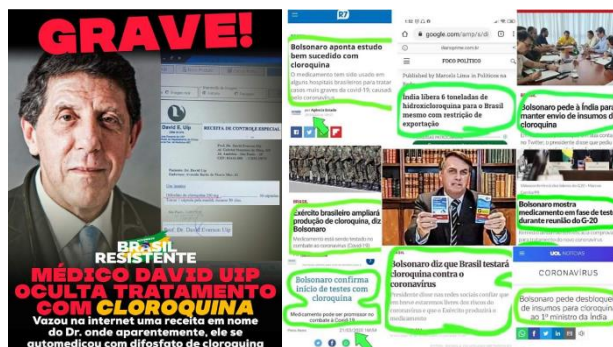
GRAVE!

David E. Uip

RECEITA DE CONTROLE ESPECIAL

Dr. David Everson Uip

BRASIL RESISTENTE

MÉDICO DAVID UIP OCULTA TRATAMENTO COM CLOROQUINA

Vazou na internet uma receita em nome do Dr. onde aparentemente, ele se automedicou com difosfato de cloroquina

R7

Bolsonaro aponta estudo bem sucedido com cloroquina

O medicamento tem sido usado em alguns hospitais brasileiros para tratar casos mais graves de covid-19, causada pelo coronavírus

Agência Estado

google.com/amp/s/di

FOCO POLÍTICO

Published by Marcelo Lima in Politica na

Índia libera 6 toneladas de hidroxicloroquina para o Brasil mesmo com restrição de exportação

Bolsonaro pede à Índia para manter envio de insumos da cloroquina

Exército brasileiro ampliará produção de cloroquina, diz Bolsonaro

Medicamento está sendo testado no combate ao coronavírus (Covid-19)

Bolsonaro mostra medicamento em fase de teste durante reunião do G-20

Bolsonaro confirma início de testes com cloroquina

Medicamento pode ser promissor no combate à Covid-19

Bolsonaro diz que Brasil testará cloroquina contra o coronavírus

Presidente disse nas redes sociais confiar que em breve estaremos livres do vírus do coronavírus e que o Exército produzirá o medicamento

UOL NOTÍCIAS

CORONAVÍRUS

Bolsonaro pede desbloqueio de insumos para cloroquina ao 1º ministro da Índia